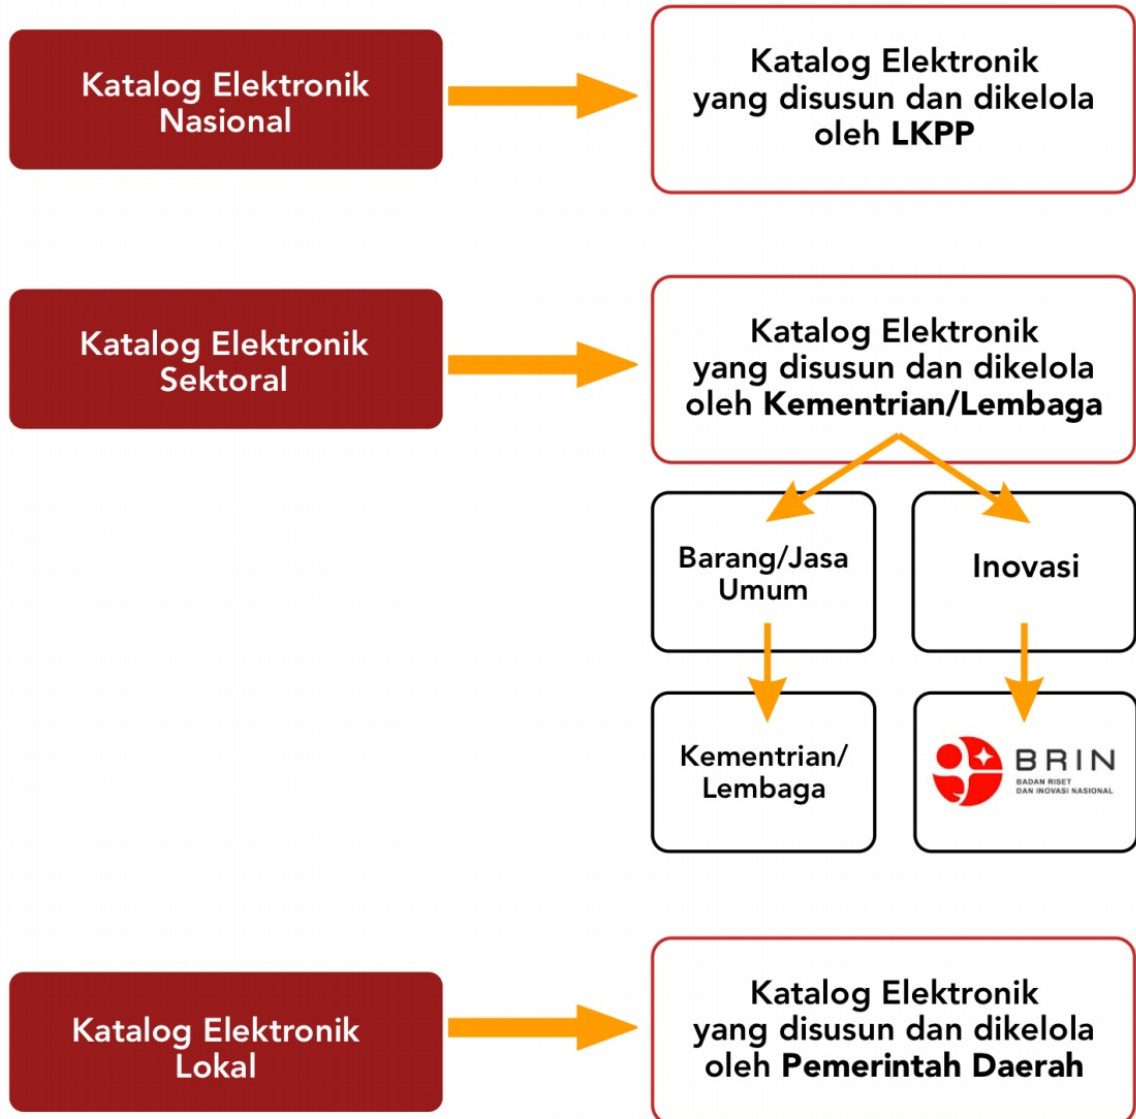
Katalog Elektronik Nasional

Katalog Elektronik yang disusun dan dikelola oleh LKPP

Katalog Elektronik Sektoral

Katalog Elektronik yang disusun dan dikelola oleh Kementrian/Lembaga

Barang/Jasa Umum

Inovasi

Kementrian/ Lembaga

BRIN
BADAN RISET DAN INOVASI NASIONAL

Katalog Elektronik Lokal

Katalog Elektronik yang disusun dan dikelola oleh Pemerintah Daerah